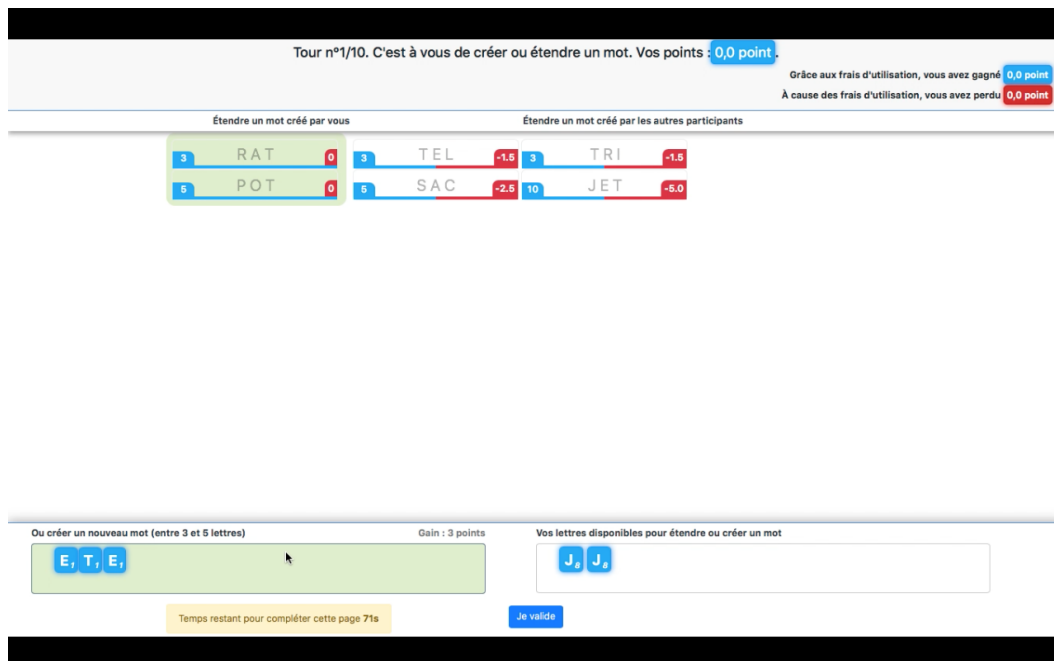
Tour n°1/10. C'est à vous de créer ou étendre un mot. Vos points : 0,0 point.

Grâce aux frais d'utilisation, vous avez gagné 0,0 point

À cause des frais d'utilisation, vous avez perdu 0,0 point

Étendre un mot créé par vous

Étendre un mot créé par les autres participants

3 RAT 0

5 POT 0

3 TEL -1.5

5 SAC -2.5

3 TRI -1.5

10 JET -5.0

Ou créer un nouveau mot (entre 3 et 5 lettres)

Gain : 3 points

$E_1$ $T_1$ $E_1$

Vos lettres disponibles pour étendre ou créer un mot

$J_8$ $J_8$

Temps restant pour compléter cette page 71s

Je valide